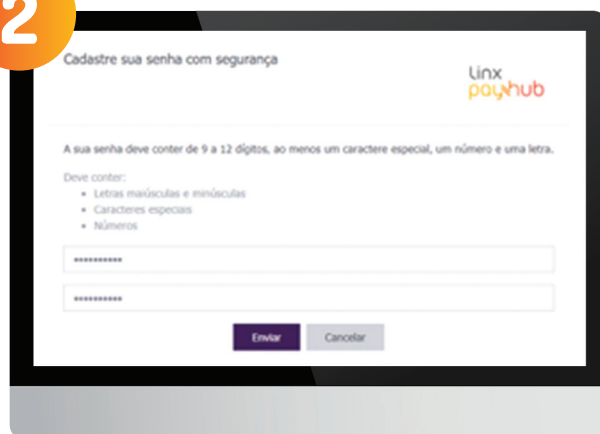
2

Cadastre sua senha com segurança

Linx payhub

A sua senha deve conter de 9 a 12 dígitos, ao menos um caractere especial, um número e uma letra.

Deve conter:
- Letras maiúsculas e minúsculas
- Caracteres especiais
- Números

••••••••••

••••••••••

Enviar Cancelar